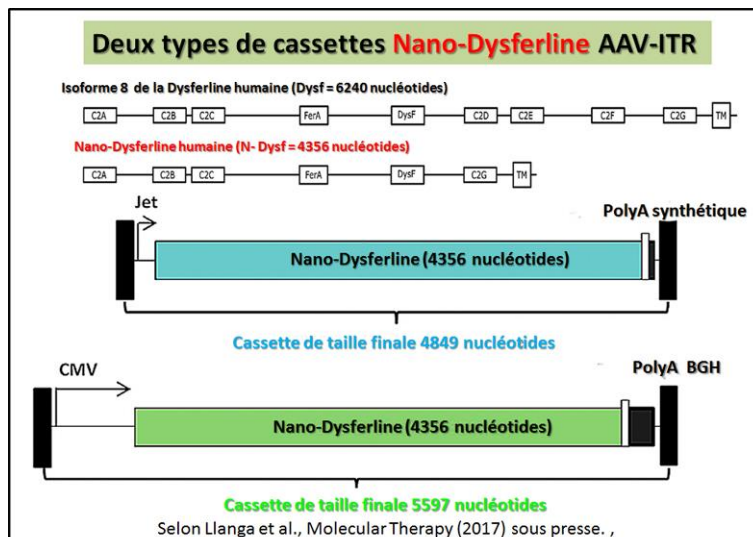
Deux types de cassettes Nano-Dysferline AAV-ITR

Isoforme 8 de la Dysferline humaine (Dysf = 6240 nucléotides)

C2A C2B C2C FerA DysF C2D C2E C2F C2G TM

Nano-Dysferline humaine (N- Dysf = 4356 nucléotides)

C2A C2B C2C FerA DysF C2G TM

Jet

PolyA synthétique

Nano-Dysferline (4356 nucléotides)

Cassette de taille finale 4849 nucléotides

CMV

PolyA BGH

Nano-Dysferline (4356 nucléotides)

Cassette de taille finale 5597 nucléotides

Selon Llanga et al., Molecular Therapy (2017) sous presse. ,